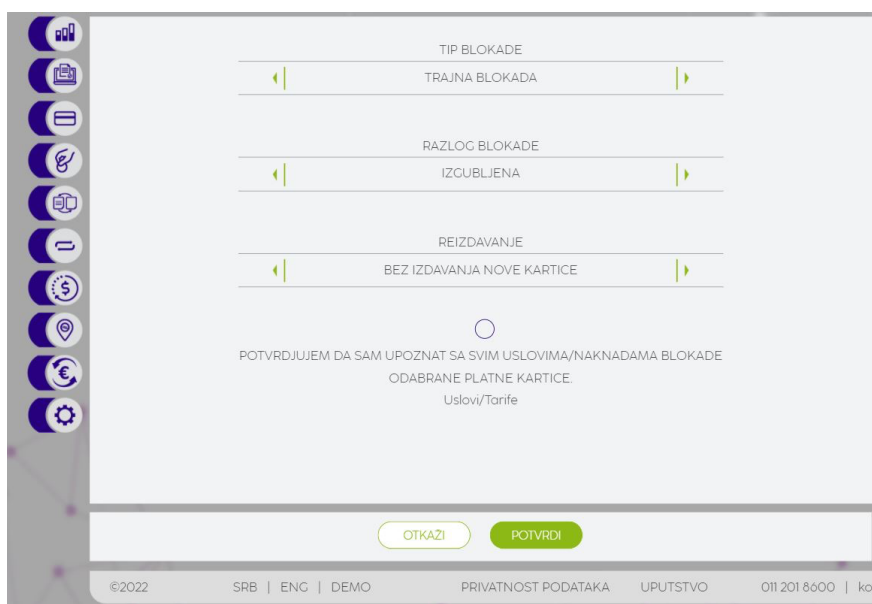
TIP BLOKADE

TRAJNA BLOKADA

RAZLOG BLOKADE

IZGUBLJENA

REIZDAVANJE

BEZ IZDAVANJA NOVE KARTICE

POTVRĐUJEM DA SAM UPOZNAT SA SVIM USLOVIMA/NAKNADAMA BLOKADE ODABRANE PLATNE KARTICE.

Uslovi/Tarife

OTKAŽI

POTVRDI

©2022 SRB | ENG | DEMO PRIVATNOST PODATAKA UPUTSTVO 011 201 8600 | ko